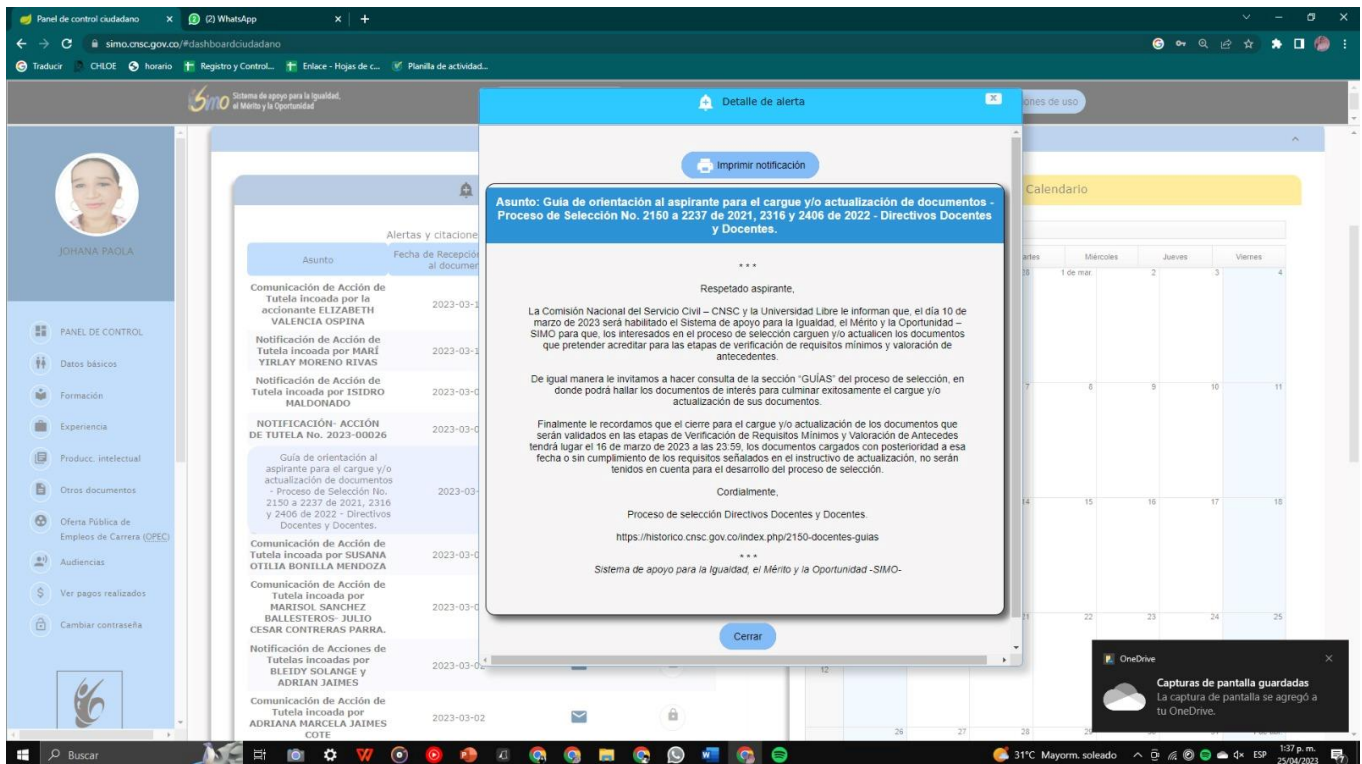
Panel de control ciudadano × (2) WhatsApp × +

simo.cnsc.gov.co/#dashboardciudadano

Traducir CHLOE horario Registro y Control... Enlace - Hojas de c... Planilla de actividad...

SIMO Sistema de apoyo para la Igualdad, el Mérito y la Oportunidad

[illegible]iones de uso

JOHANA PAOLA

PANEL DE CONTROL
Datos básicos
Formación
Experiencia
Producc. intelectual
Otros documentos
Oferta Pública de Empleos de Carrera (OPEC)
Audiencias
Ver pagos realizados
Cambiar contraseña

Alertas y citacione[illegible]

| Asunto | Fecha de Recepción al documen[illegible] |
|---|---|
| Comunicación de Acción de Tutela incoada por la accionante ELIZABETH VALENCIA OSPINA | 2023-03-1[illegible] |
| Notificación de Acción de Tutela incoada por MARÍ YIRLAY MORENO RIVAS | 2023-03-1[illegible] |
| Notificación de Acción de Tutela incoada por ISIDRO MALDONADO | 2023-03-0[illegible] |
| NOTIFICACIÓN- ACCIÓN DE TUTELA No. 2023-00026 | 2023-03-0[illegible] |
| Guía de orientación al aspirante para el cargue y/o actualización de documentos - Proceso de Selección No. 2150 a 2237 de 2021, 2316 y 2406 de 2022 - Directivos Docentes y Docentes. | 2023-03-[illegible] |
| Comunicación de Acción de Tutela incoada por SUSANA OTILIA BONILLA MENDOZA | 2023-03-0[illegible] |
| Comunicación de Acción de Tutela incoada por MARISOL SANCHEZ BALLESTEROS- JULIO CESAR CONTRERAS PARRA. | 2023-03-0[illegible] |
| Notificación de Acciones de Tutelas incoadas por BLEIDY SOLANGE y ADRIAN JAIMES | 2023-03-0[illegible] |
| Comunicación de Acción de Tutela incoada por ADRIANA MARCELA JAIMES COTE | 2023-03-02 |

Detalle de alerta

Imprimir notificación

Asunto: Guía de orientación al aspirante para el cargue y/o actualización de documentos - Proceso de Selección No. 2150 a 2237 de 2021, 2316 y 2406 de 2022 - Directivos Docentes y Docentes.

* * *

Respetado aspirante,

La Comisión Nacional del Servicio Civil – CNSC y la Universidad Libre le informan que, el día 10 de marzo de 2023 será habilitado el Sistema de apoyo para la Igualdad, el Mérito y la Oportunidad – SIMO para que, los interesados en el proceso de selección carguen y/o actualicen los documentos que pretender acreditar para las etapas de verificación de requisitos mínimos y valoración de antecedentes.

De igual manera le invitamos a hacer consulta de la sección "GUÍAS" del proceso de selección, en donde podrá hallar los documentos de interés para culminar exitosamente el cargue y/o actualización de sus documentos.

Finalmente le recordamos que el cierre para el cargue y/o actualización de los documentos que serán validados en las etapas de Verificación de Requisitos Mínimos y Valoración de Antecedes tendrá lugar el 16 de marzo de 2023 a las 23:59, los documentos cargados con posterioridad a esa fecha o sin cumplimiento de los requisitos señalados en el instructivo de actualización, no serán tenidos en cuenta para el desarrollo del proceso de selección.

Cordialmente,

Proceso de selección Directivos Docentes y Docentes.

https://historico.cnsc.gov.co/index.php/2150-docentes-guias

* * *

Sistema de apoyo para la Igualdad, el Mérito y la Oportunidad -SIMO-

Cerrar

Calendario

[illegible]artes Miércoles Jueves Viernes
28 1 de mar. 2 3 4
7 8 9 10 11
14 15 16 17 18
21 22 23 24 25
12
26 27 28

OneDrive
Capturas de pantalla guardadas
La captura de pantalla se agregó a tu OneDrive.

Buscar
31°C Mayorm. soleado ESP 1:37 p. m. 25/04/2023